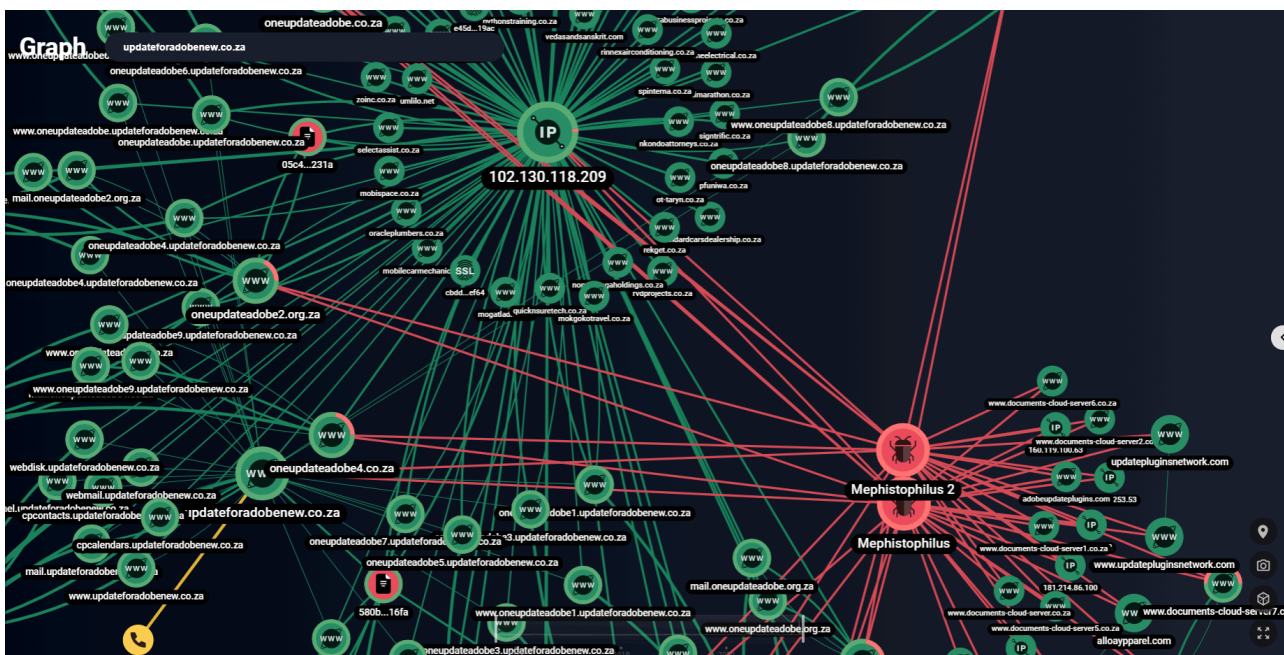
Graph
updateforadobenew.co.za
oneupdateadobe.co.za
www.oneupdateadobe6.
oneupdateadobe6.updateforadobenew.co.za
e45d...19ac
pythonstraining.co.za
vedasandsanskrit.com
rinnexairconditioning.co.za
zoinc.co.za
umlilo.net
spinterna.co.za
marathon.co.za
www.oneupdateadobe.updateforadobenew.co.za
oneupdateadobe.updateforadobenew.co.za
selectassist.co.za
IP
102.130.118.209
signtific.co.za
nkondoattorneys.co.za
www.oneupdateadobe8.updateforadobenew.co.za
oneupdateadobe8.updateforadobenew.co.za
05c4...231a
mail.oneupdateadobe2.org.za
mobispace.co.za
pfuniwa.co.za
ot-taryn.co.za
oraclepIumbers.co.za
oneupdateadobe4.updateforadobenew.co.za
mobilecarmechanic
SSL
cbdd...ef64
rekget.co.za
oneupdateadobe4.updateforadobenew.co.za
rvdprojects.co.za
oneupdateadobe2.org.za
mogatlad
quicknsuretech.co.za
mokgokotravel.co.za
oneupdateadobe9.updateforadobenew.co.za
www.oneupdateadobe9.updateforadobenew.co.za
www.documents-cloud-server6.co.za
www.documents-cloud-server2.co
160.119.100.63
updatepluginsnetwork.com
webdisk.updateforadobenew.co.za
oneupdateadobe4.co.za
Mephistophilus 2
adobeupdateplugins.com
253.53
webmail.updateforadobenew.co.za
cpcontacts.updateforadobenew.co.za
updateforadobenew.co.za
oneupdateadobe1.updateforadobenew.co.za
Mephistophilus
cpcalendars.updateforadobenew.co.za
oneupdateadobe7.updateforadobenew.co.za
oneupdateadobe3.updateforadobenew.co.za
www.documents-cloud-server1.co.za
www.updatepluginsnetwork.com
mail.oneupdateadobe
oneupdateadobe5.updateforadobenew.co.za
181.214.86.100
www.updateforadobenew.co.za
mail.oneupdateadobe.org.za
www.documents-cloud-server.co.za
www.documents-cloud-server7.c
580b...16fa
www.oneupdateadobe1.updateforadobenew.co.za
www.oneupdateadobe.org.za
www.documents-cloud-server5.co.za
alloaypparel.com
oneupdateadobe3.updateforadobenew.co.za